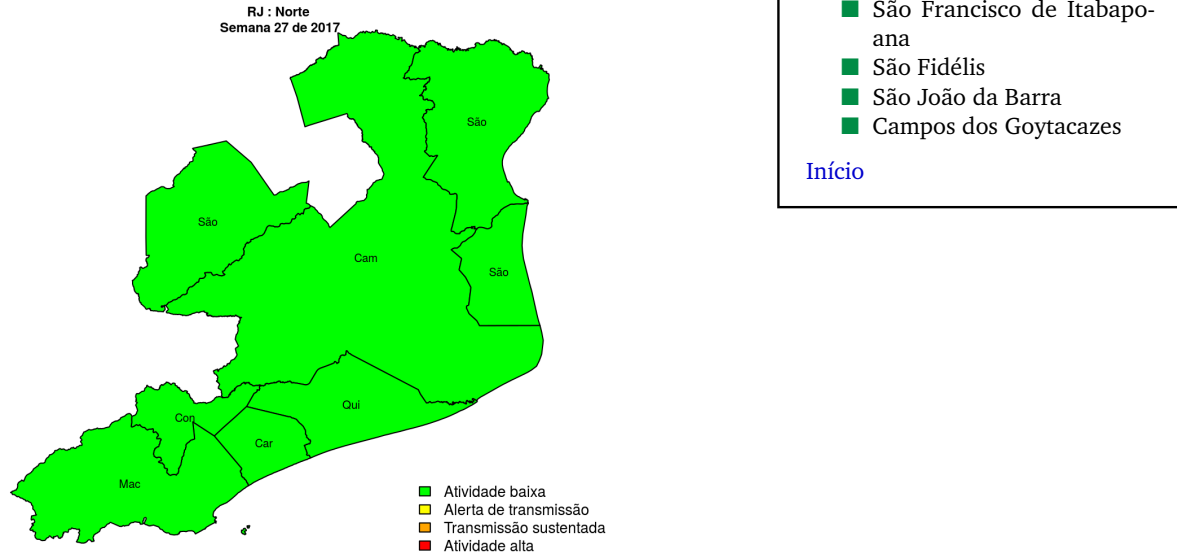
RJ : Norte
Semana 27 de 2017

São

São

Cam

São

Con

Qui

Car

Mac

Atividade baixa
Alerta de transmissão
Transmissão sustentada
Atividade alta

São Francisco de Itabapoana
São Fidélis
São João da Barra
Campos dos Goytacazes

Início